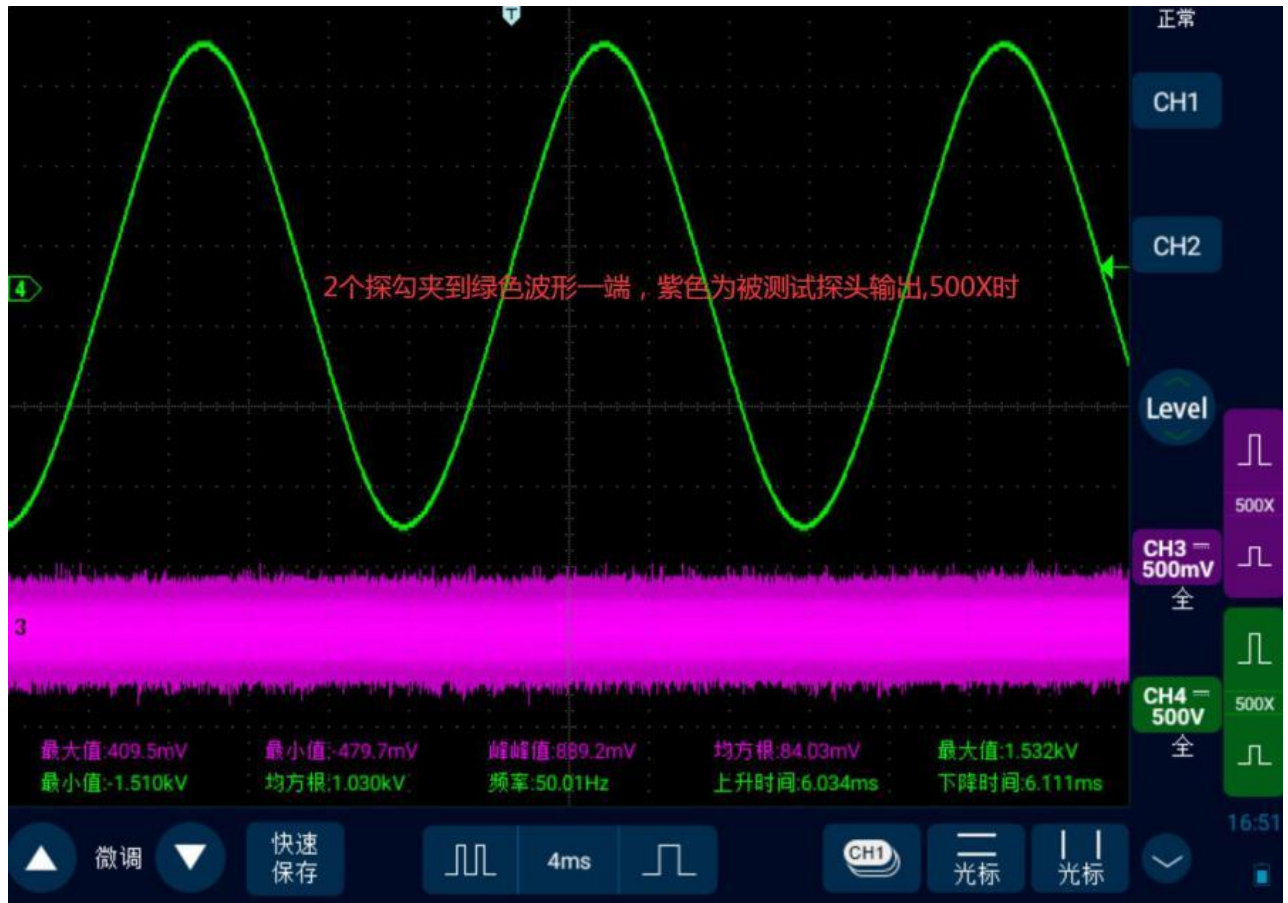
T

正常

CH1

CH2

4

2个探勾夹到绿色波形一端，紫色为被测试探头输出,500X时

Level

500X

CH3 ═
500mV
全

3

500X

CH4 ═
500V
全

最大值:409.5mV 最小值:-479.7mV 峰峰值:889.2mV 均方根:84.03mV 最大值:1.532kV
最小值:-1.510kV 均方根:1.030kV 频率:50.01Hz 上升时间:6.034ms 下降时间:6.111ms

微调

快速
保存

4ms

CH1

光标

光标

16:51